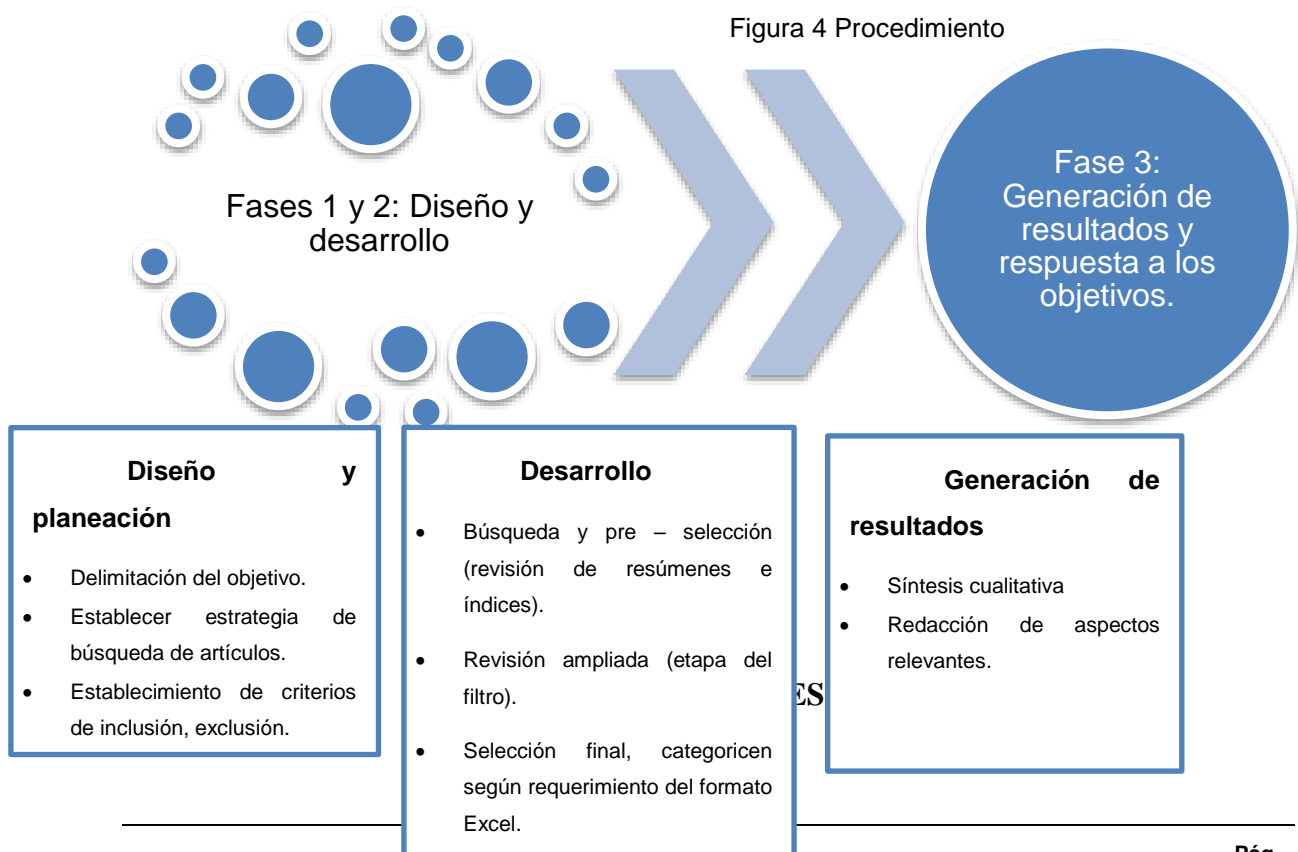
Figura 4 Procedimiento

Fases 1 y 2: Diseño y desarrollo

Fase 3: Generación de resultados y respuesta a los objetivos.

**Diseño y planeación**

- Delimitación del objetivo.
- Establecer estrategia de búsqueda de artículos.
- Establecimiento de criterios de inclusión, exclusión.

**Desarrollo**

- Búsqueda y pre – selección (revisión de resúmenes e índices).
- Revisión ampliada (etapa del filtro).
- Selección final, categoricen según requerimiento del formato Excel.

ES

**Generación de resultados**

- Síntesis cualitativa
- Redacción de aspectos relevantes.

Pág